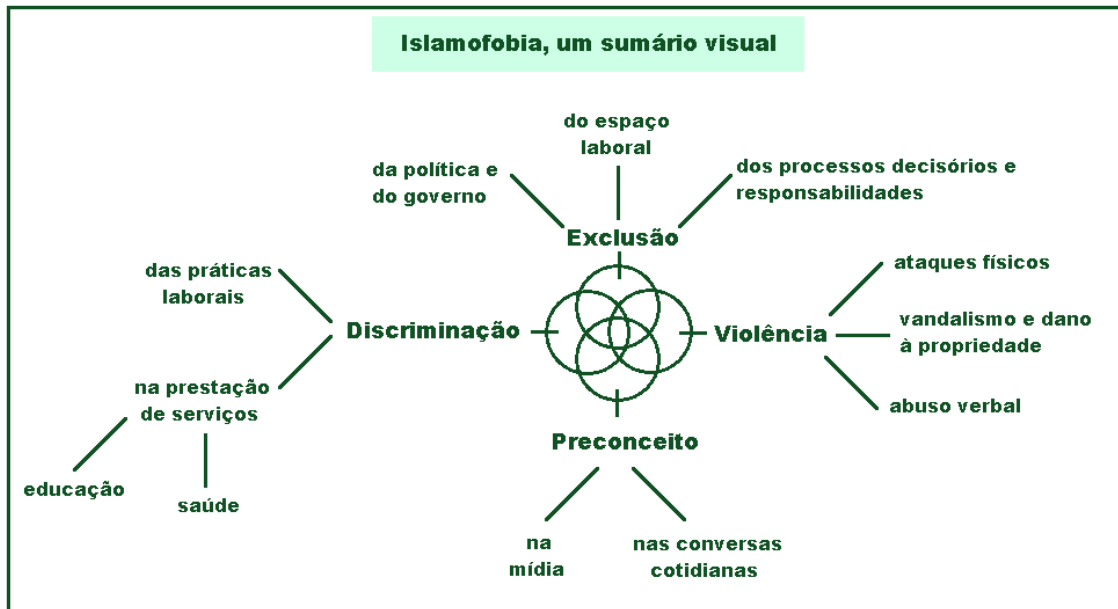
Islamofobia, um sumário visual

do espaço laboral

da política e do governo

dos processos decisórios e responsabilidades

Exclusão

das práticas laborais

Discriminação

na prestação de serviços

educação

saúde

Violência

ataques físicos

vandalismo e dano à propriedade

abuso verbal

Preconceito

na mídia

nas conversas cotidianas